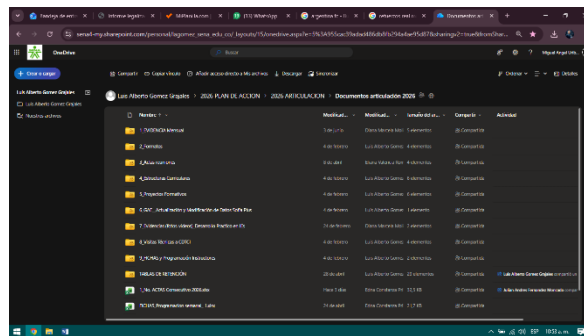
Bandeja de entr | Informe logístic | Mi Planilla.com | (13) WhatsApp | Argentina ft | Documentos art

senasoft-my.sharepoint.com/personal/lagomez_sena_edu_co/_layouts/15/onedrive.aspx

OneDrive

Buscar

Miguel Angel Urb...

+ Crear o cargar

Compartir | Copiar vínculo | Añadir acceso directo a Mis archivos | Descargar | Sincronizar

Ordenar | Detalles

Luis Alberto Gomez Grajales

Luis Alberto Gomez Grajales

Nuestros archivos

Luis Alberto Gomez Grajales > 2026 PLAN DE ACCION > 2026 ARTICULACION > Documentos articulación 2026

| Nombre | Modificado | Modificado por | Tamaño del ar... | Compartir | Actividad |
|---|---|---|---|---|---|
| 1_EVIDENCIA Mensual | 3 de julio | Diana Marcela Mal... | 5 elementos | Compartido | |
| 2_Formatos | 4 de febrero | Luis Alberto Gome... | 4 elementos | Compartido | |
| 3_Actas mes a mes | 9 de abril | Diana Marcela Mal... | 6 elementos | Compartido | |
| 4_Estructuras Curriculares | 4 de febrero | Luis Alberto Gome... | 6 elementos | Compartido | |
| 5_Proyectos Formativos | 4 de febrero | Luis Alberto Gome... | 6 elementos | Compartido | |
| 6_GAC_Actualización y Modificación de Sofia Plus | 4 de febrero | Luis Alberto Gome... | 1 elemento | Compartido | |
| 7_Materiales (libros, videos), Desarrollo Practica en IES | 24 de febrero | Diana Marcela Mal... | 2 elementos | Compartido | |
| 8_Visitas Plan (en eCERO) | 4 de febrero | Luis Alberto Gome... | 4 elementos | Compartido | |
| 9_HORAS y Programación Instructores | 4 de febrero | Luis Alberto Gome... | 2 elementos | Compartido | |
| TABLAS DE RETENCIÓN | 28 de abril | Luis Alberto Gome... | 20 elementos | Compartido | Luis Alberto Gomez Grajales compartió un |
| 1_No. ACTAS Consecutivo 2026.xlsx | Hace 3 días | Diana Carolina Pe... | 33.3 KB | Compartido | Julián Andrés Fernández Marín editó |
| TICVAS Programación semanal _ 1.xlsx | 24 de febrero | Diana Carolina Pe... | 17.7 KB | Compartido | |

ESP 10:13 a. m.